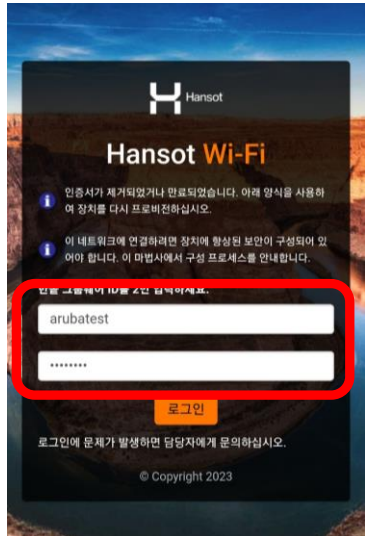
Hansot

Hansot Wi-Fi

인증서가 제거되었거나 만료되었습니다. 아래 양식을 사용하여 장치를 다시 프로비전하십시오.

이 네트워크에 연결하려면 장치에 항상된 보안이 구성되어 있어야 합니다. 이 마법사에서 구성 프로세스를 안내합니다.

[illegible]

arubatest

••••••••

로그인

로그인에 문제가 발생하면 담당자에게 문의하십시오.

© Copyright 2023